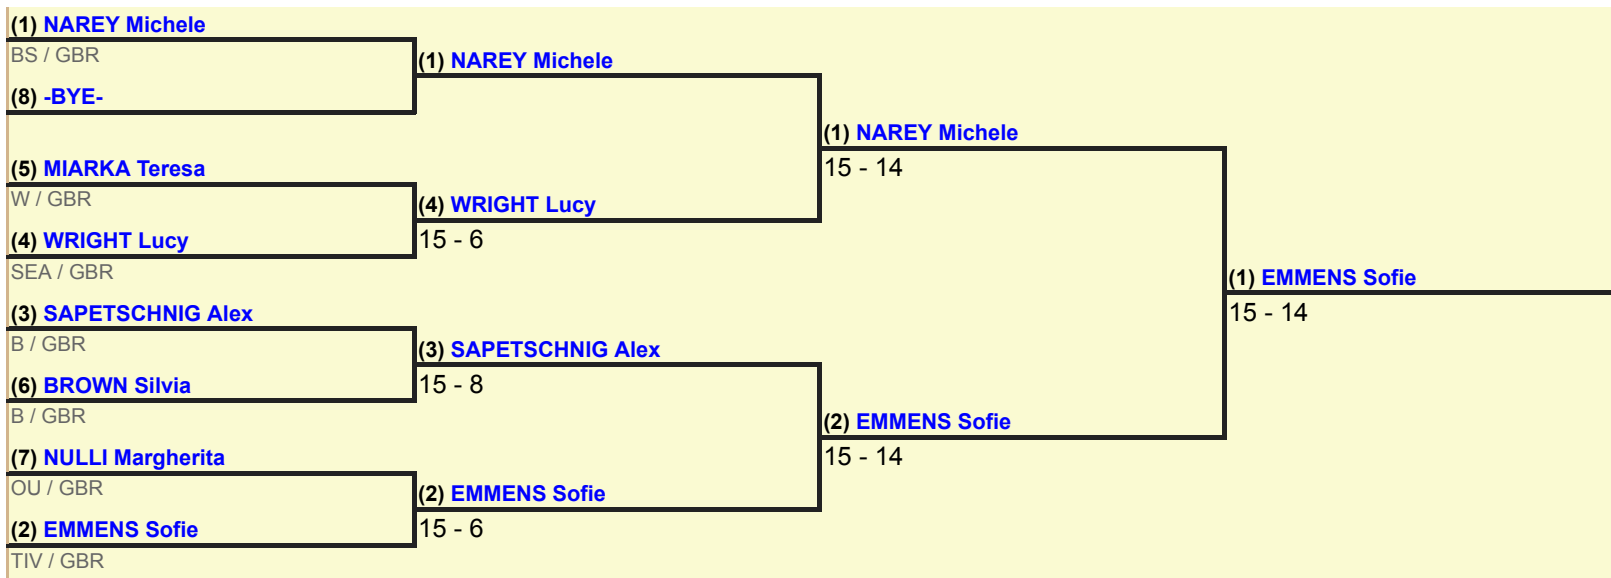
(1) NAREY Michele
BS / GBR
(8) -BYE-
(1) NAREY Michele
(5) MIARKA Teresa
W / GBR
(4) WRIGHT Lucy
SEA / GBR
(4) WRIGHT Lucy
15 - 6
(1) NAREY Michele
15 - 14
(3) SAPETSCHNIG Alex
B / GBR
(6) BROWN Silvia
B / GBR
(3) SAPETSCHNIG Alex
15 - 8
(7) NULLI Margherita
OU / GBR
(2) EMMENS Sofie
TIV / GBR
(2) EMMENS Sofie
15 - 6
(2) EMMENS Sofie
15 - 14
(1) EMMENS Sofie
15 - 14